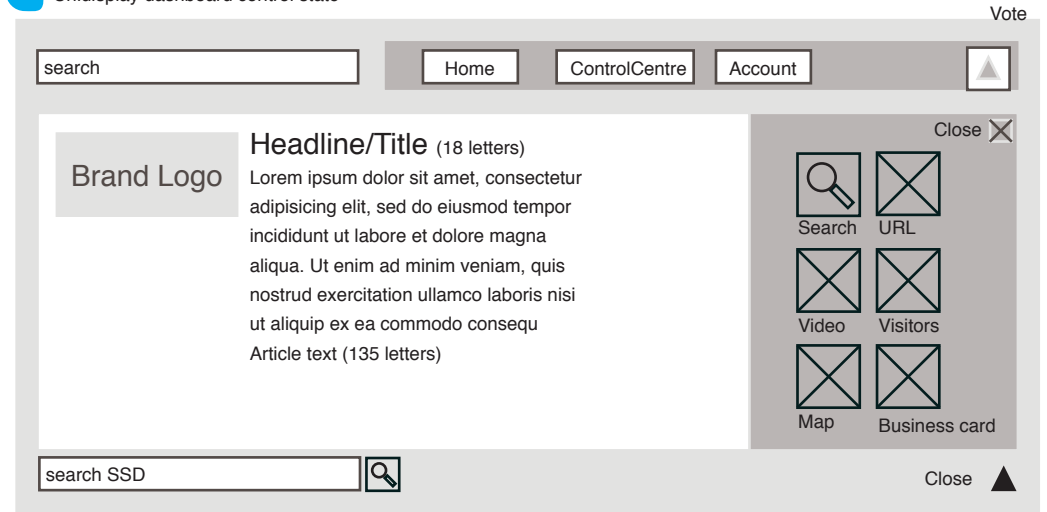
Onedisplay dashboard control state

Vote

search

Home ControlCentre Account

Brand Logo

Headline/Title (18 letters)

Lorem ipsum dolor sit amet, consectetur adipisicing elit, sed do eiusmod tempor incididunt ut labore et dolore magna aliqua. Ut enim ad minim veniam, quis nostrud exercitation ullamco laboris nisi ut aliquip ex ea commodo consequ Article text (135 letters)

Close

Search URL

Video Visitors

Map Business card

search SSD

Close